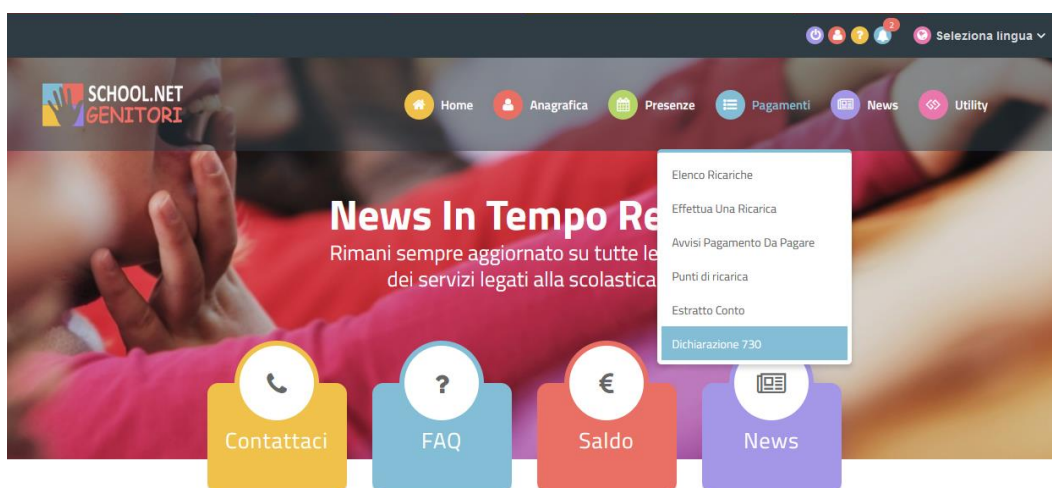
2 Seleziona lingua

SCHOOL.NET GENITORI

Home Anagrafica Presenze Pagamenti News Utility

Elenco Ricariche
Effettua Una Ricarica
Avvisi Pagamento Da Pagare
Punti di ricarica
Estratto Conto
Dichiarazione 730

News In Tempo Re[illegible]
Rimani sempre aggiornato su tutte le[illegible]
dei servizi legati alla scolastica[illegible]

Contattaci
FAQ
€
Saldo
News